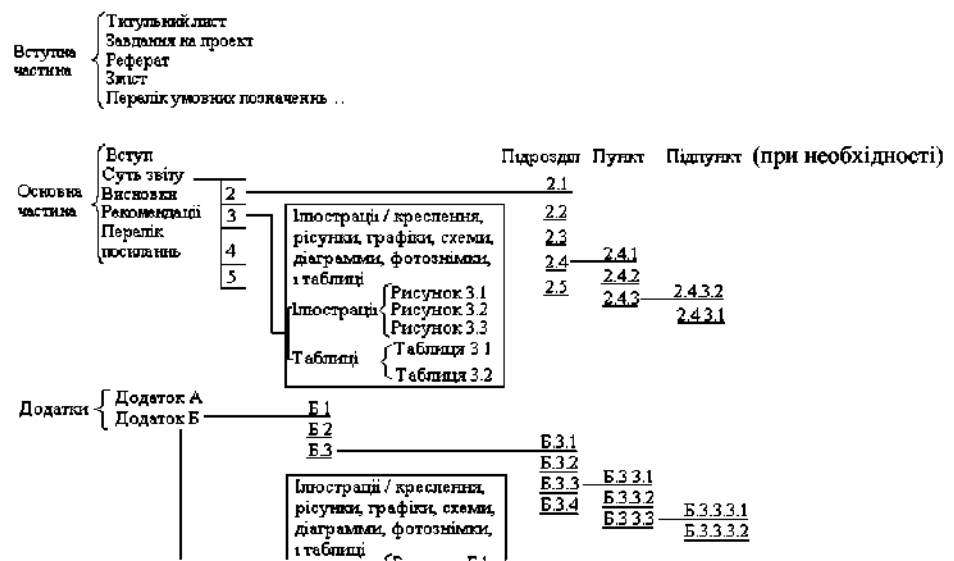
Вступна частина
Титульний лист
Завдання на проект
Реферат
Зміст
Перелік умовних позначень ..

Основна частина
Вступ
Суть звіту
Висновки
Рекомендації
Перелік посилань

Підрозділ Пункт Підпункт (при необхідності)

2
3
4
5

2.1
2.2
2.3
2.4
2.5

2.4.1
2.4.2
2.4.3

2.4.3.2
2.4.3.1

Ілюстрації / креслення, рісунки, графіки, схеми, діаграмми, фотознімки, і таблиці
Ілюстрації
Рисунок 3.1
Рисунок 3.2
Рисунок 3.3
Таблиці
Таблиця 3.1
Таблиця 3.2

Додатки
Додаток А
Додаток Б

Б.1
Б.2
Б.3

Б.3.1
Б.3.2
Б.3.3
Б.3.4

Б.3.3.1
Б.3.3.2
Б.3.3.3

Б.3.3.3.1
Б.3.3.3.2

Ілюстрації / креслення, рісунки, графіки, схеми, діаграмми, фотознімки, і таблиці
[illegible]